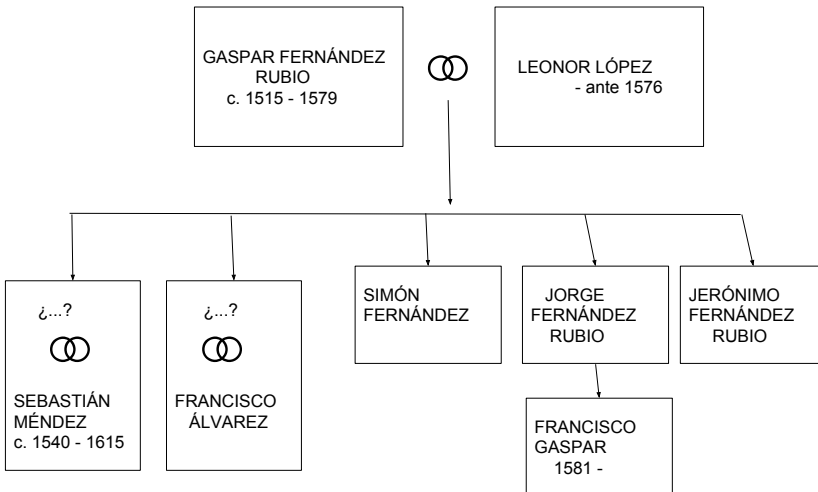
GASPAR FERNÁNDEZ RUBIO
c. 1515 - 1579

LEONOR LÓPEZ
- ante 1576

¿...?

SEBASTIÁN MÉNDEZ
c. 1540 - 1615

¿...?

FRANCISCO ÁLVAREZ

SIMÓN FERNÁNDEZ

JORGE FERNÁNDEZ RUBIO

FRANCISCO GASPAR
1581 -

JERÓNIMO FERNÁNDEZ RUBIO